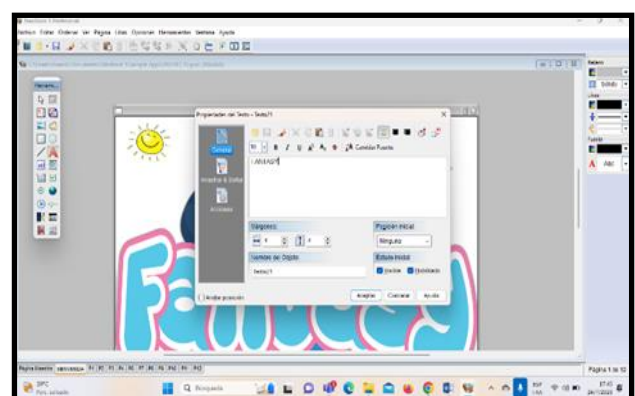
Neobook 5 Multimedia

Archivo Editar Ordenar Ver Página Útiles Opciones Herramientas Ventana Ayuda

Propiedades del Texto - Texto71

General

Acciones

Cambiar Fuente

ARMAR

Márgenes

Posición inicial

Ninguna

Nombre del Objeto

Texto71

Estado inicial

Visible

Habilitado

Ocultar posición

Aceptar

Cancelar

Ayuda

Página Maestra

Página 1 de 10

Buscar

Relleno

Sólido

Línea

Fuente

Abc

31°C

Parc. soleado